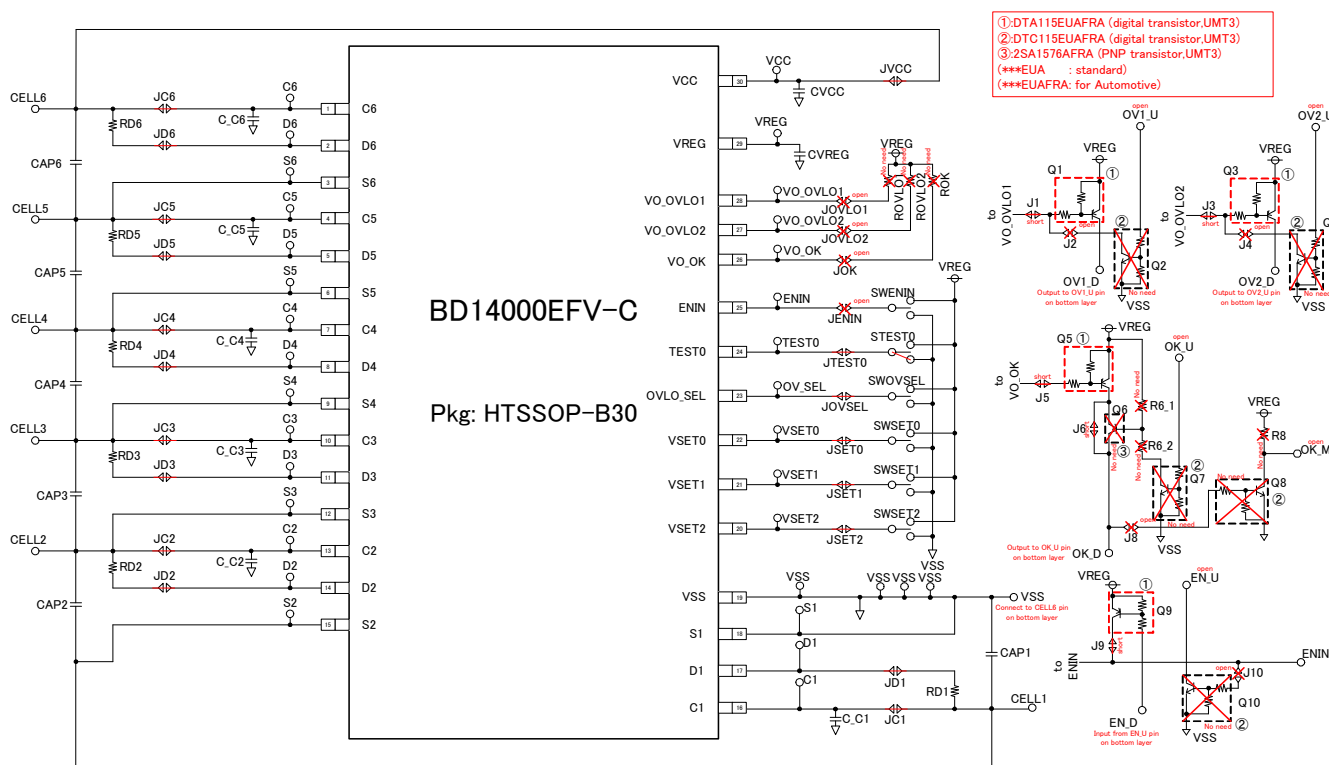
①:DTA115EUAFRA (digital transistor,UMT3)
②:DTC115EUAFRA (digital transistor,UMT3)
③:2SA1576AFRA (PNP transistor,UMT3)
(***EUA : standard)
(***EUAFRA: for Automotive)

BD14000EFV-C

Pkg: HTSSOP-B30

CELL6
JC6
C6
RD6
C_C6
D6
JD6
CAP6
S6
CELL5
JC5
C5
RD5
C_C5
D5
JD5
CAP5
S5
CELL4
JC4
C4
RD4
C_C4
D4
JD4
CAP4
S4
CELL3
JC3
C3
RD3
C_C3
D3
JD3
CAP3
S3
CELL2
JC2
C2
RD2
C_C2
D2
JD2
CAP2
S2

1 C6
2 D6
3 S6
4 C5
5 D5
6 S5
7 C4
8 D4
9 S4
10 C3
11 D3
12 S3
13 C2
14 D2
15 S2

30 VCC
29 VREG
28 VO_OVLO1
27 VO_OVLO2
26 VO_OK
25 ENIN
24 TEST0
23 OVLO_SEL
22 VSET0
21 VSET1
20 VSET2
19 VSS
18 S1
17 D1
16 C1

VCC
CVCC
JVCC
VREG
CVREG
VREG
No need
No need
No need
ROVLO1
ROVLO2
ROK
VO_OVLO1
open
JOVLO1
VO_OVLO2
JOVLO2
VO_OK
open
JOK
VREG
ENIN
SWENIN
open
JENIN
TEST0
STEST0
JTEST0
OV_SEL
SWOVSEL
JOVSEL
VSET0
SWSET0
JSET0
VSET1
SWSET1
JSET1
VSET2
SWSET2
JSET2
VSS
VSS
VSS VSS VSS
VSS
Connect to CELL6 pin on bottom layer
S1
D1
C1
JD1
RD1
CAP1
CELL1
C_C1
JC1

open
OV1_U
VREG
Q1
①
to VO_OVLO1
J1
short
J2
open
②
Q2
OV1_D
Output to OV1_U pin on bottom layer
No need
VSS
OV2_U
VREG
Q3
①
to VO_OVLO2
J3
short
J4
open
②
OV2_D
Output to OV2_U pin on bottom layer
No need
VSS

VREG
Q5 ①
open
OK_U
to VO_OK
short
J5
No need
Q6
R6_1
J6
No need
③
R6_2
No need
②
Q7
VREG
R8
No need
OK_M
Q8
②
J8
open
No need
VSS
Output to OK_U pin on bottom layer
OK_D

VREG
①
open
EN_U
Q9
J9
short
to ENIN
ENIN
open
J10
Q10
②
No need
VSS
EN_D
Input from EN_U pin on bottom layer